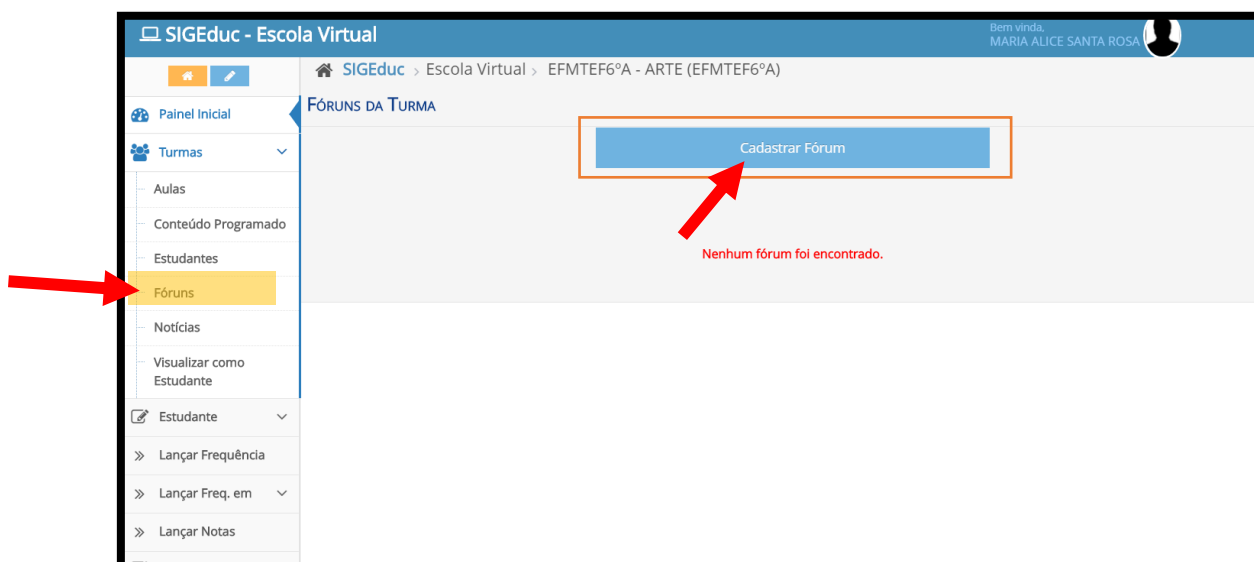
SIGEduc - Escola Virtual

Bem vinda,
MARIA ALICE SANTA ROSA

Painel Inicial

Turmas

Aulas

Conteúdo Programado

Estudantes

Fóruns

Notícias

Visualizar como Estudante

Estudante

Lançar Frequência

Lançar Freq. em

Lançar Notas

SIGEduc › Escola Virtual › EFMTEF6ºA - ARTE (EFMTEF6ºA)

FÓRUNS DA TURMA

Cadastrar Fórum

Nenhum fórum foi encontrado.